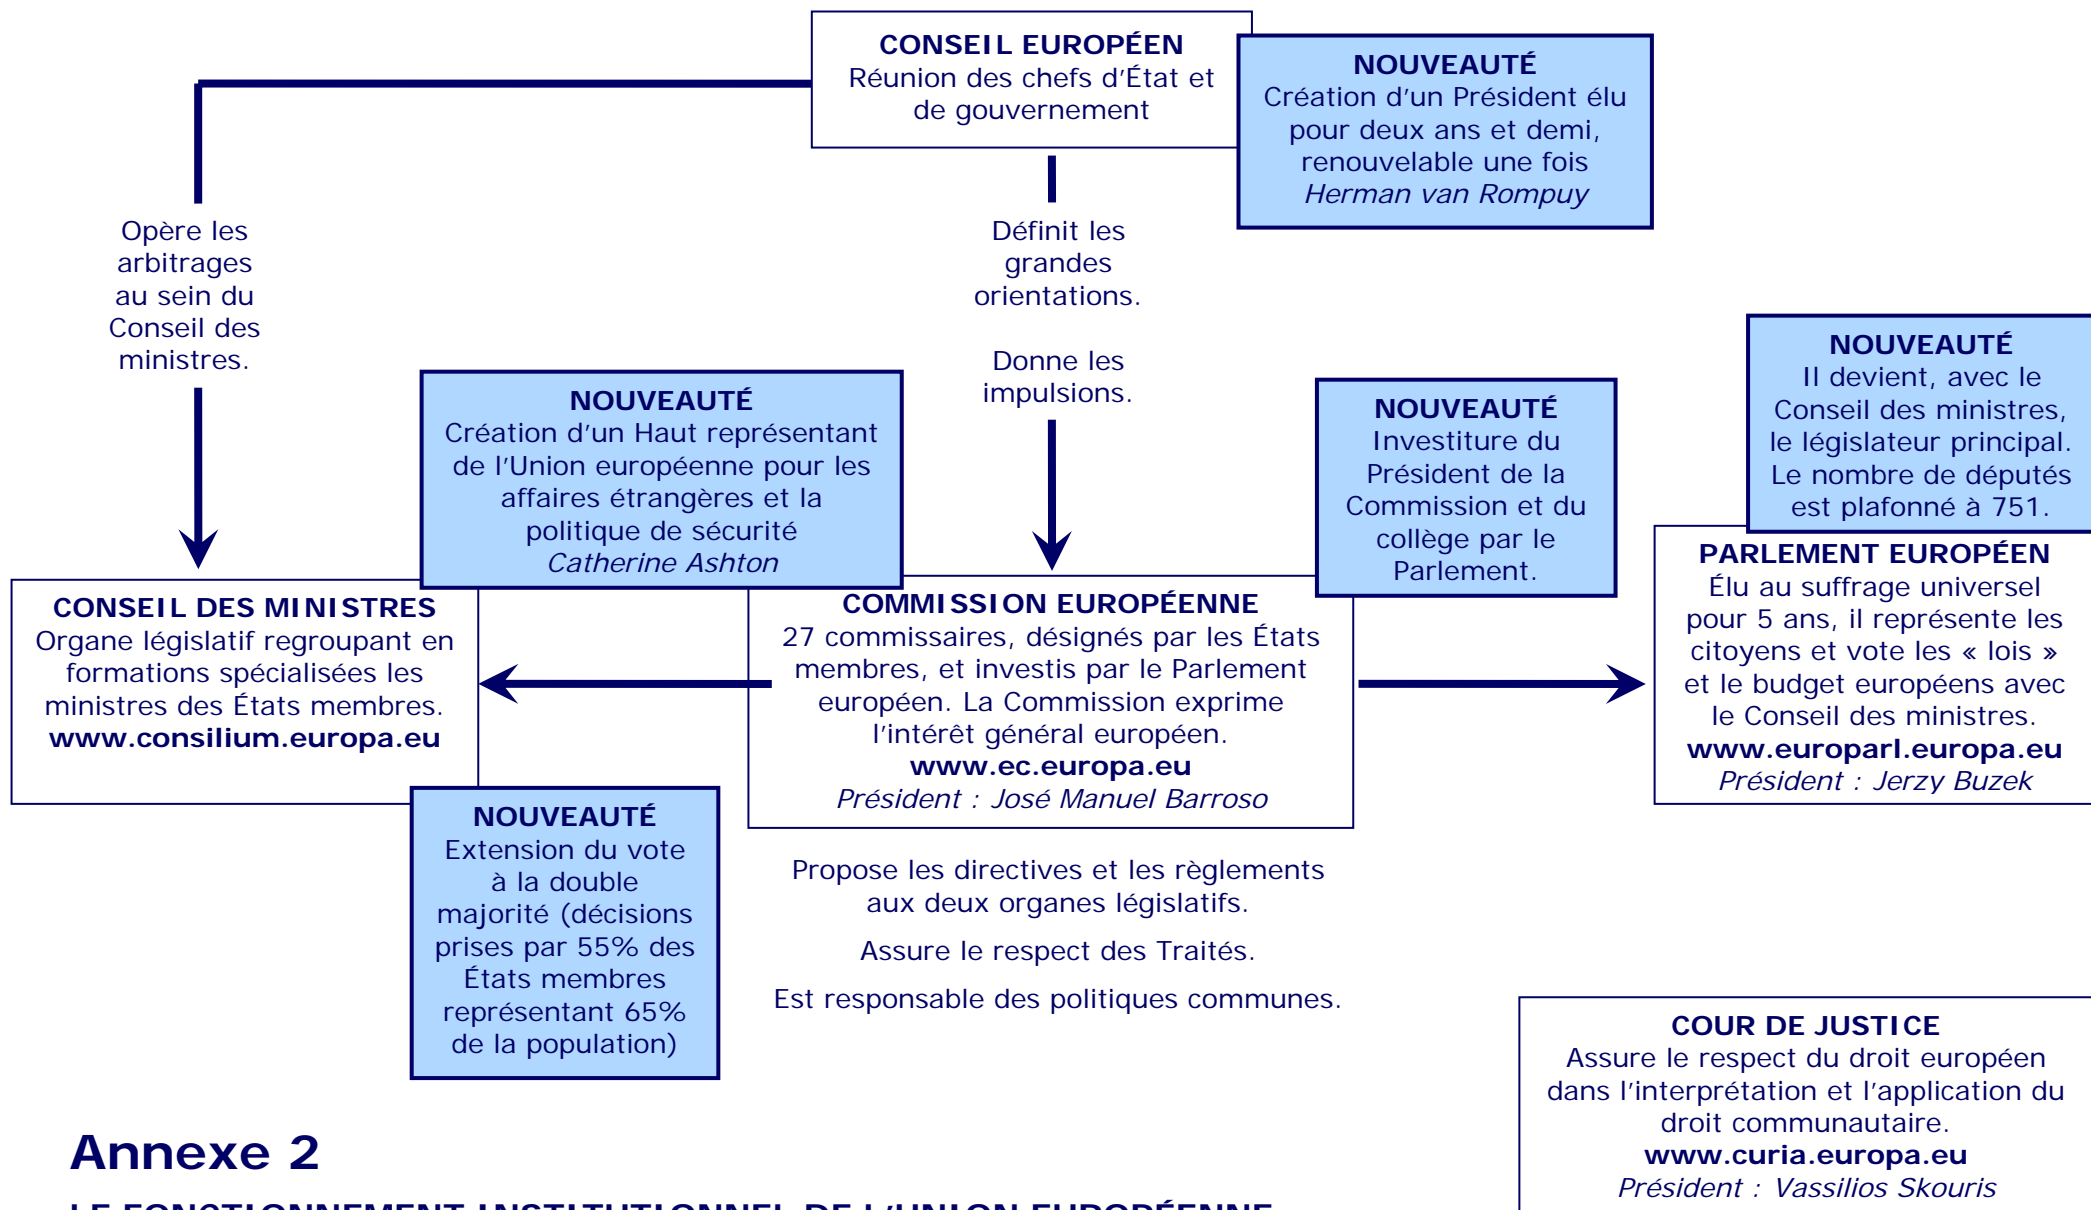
CONSEIL EUROPÉEN
Réunion des chefs d'État et de gouvernement

NOUVEAUTÉ
Création d'un Président élu pour deux ans et demi, renouvelable une fois
*Herman van Rompuy*

Opère les arbitrages au sein du Conseil des ministres.

Définit les grandes orientations.

Donne les impulsions.

NOUVEAUTÉ
Création d'un Haut représentant de l'Union européenne pour les affaires étrangères et la politique de sécurité
*Catherine Ashton*

NOUVEAUTÉ
Investiture du Président de la Commission et du collège par le Parlement.

NOUVEAUTÉ
Il devient, avec le Conseil des ministres, le législateur principal. Le nombre de députés est plafonné à 751.

CONSEIL DES MINISTRES
Organe législatif regroupant en formations spécialisées les ministres des États membres.
**www.consilium.europa.eu**

COMMISSION EUROPÉENNE
27 commissaires, désignés par les États membres, et investis par le Parlement européen. La Commission exprime l'intérêt général européen.
**www.ec.europa.eu**
*Président : José Manuel Barroso*

PARLEMENT EUROPÉEN
Élu au suffrage universel pour 5 ans, il représente les citoyens et vote les « lois » et le budget européens avec le Conseil des ministres.
**www.europarl.europa.eu**
*Président : Jerzy Buzek*

NOUVEAUTÉ
Extension du vote à la double majorité (décisions prises par 55% des États membres représentant 65% de la population)

Propose les directives et les règlements aux deux organes législatifs.

Assure le respect des Traités.

Est responsable des politiques communes.

COUR DE JUSTICE
Assure le respect du droit européen dans l'interprétation et l'application du droit communautaire.
**www.curia.europa.eu**
*Président : Vassilios Skouris*

Annexe 2

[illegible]